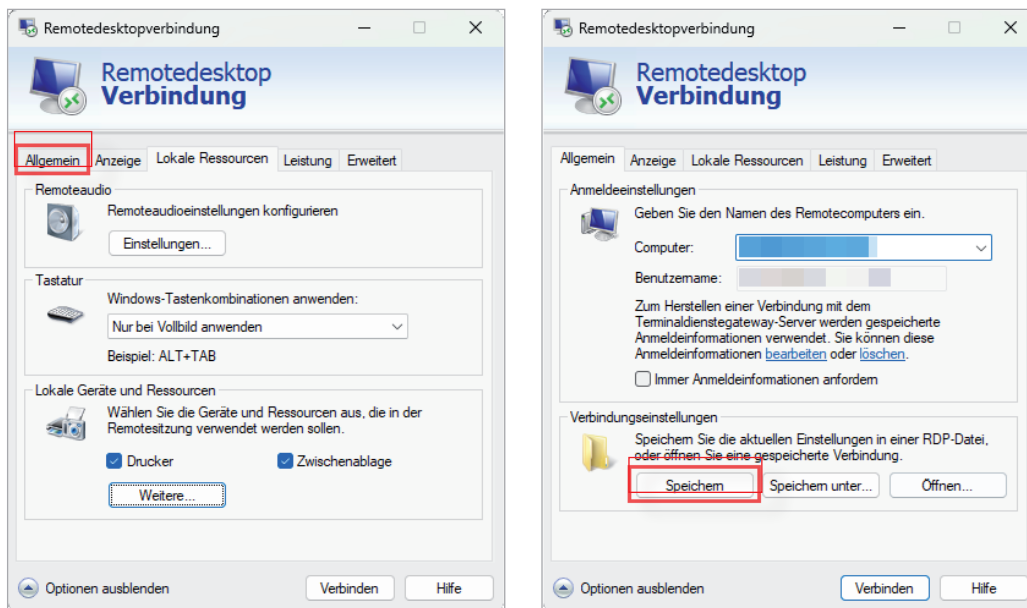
Remotedesktopverbindung

Remotedesktop
Verbindung

Allgemein | Anzeige | Lokale Ressourcen | Leistung | Erweitert

Remoteaudio

Remoteaudioeinstellungen konfigurieren

Einstellungen...

Tastatur

Windows-Tastenkombinationen anwenden:

Nur bei Vollbild anwenden

Beispiel: ALT+TAB

Lokale Geräte und Ressourcen

Wählen Sie die Geräte und Ressourcen aus, die in der Remotesitzung verwendet werden sollen.

Drucker

Zwischenablage

Weitere...

Optionen ausblenden

Verbinden

Hilfe

Remotedesktopverbindung

Remotedesktop
Verbindung

Allgemein | Anzeige | Lokale Ressourcen | Leistung | Erweitert

Anmeldeeinstellungen

Geben Sie den Namen des Remotecomputers ein.

Computer:

Benutzername:

Zum Herstellen einer Verbindung mit dem Terminaldienstegateway-Server werden gespeicherte Anmeldeinformationen verwendet. Sie können diese Anmeldeinformationen bearbeiten oder löschen.

Immer Anmeldeinformationen anfordern

Verbindungseinstellungen

Speichern Sie die aktuellen Einstellungen in einer RDP-Datei, oder öffnen Sie eine gespeicherte Verbindung.

Speichern

Speichern unter...

Öffnen...

Optionen ausblenden

Verbinden

Hilfe